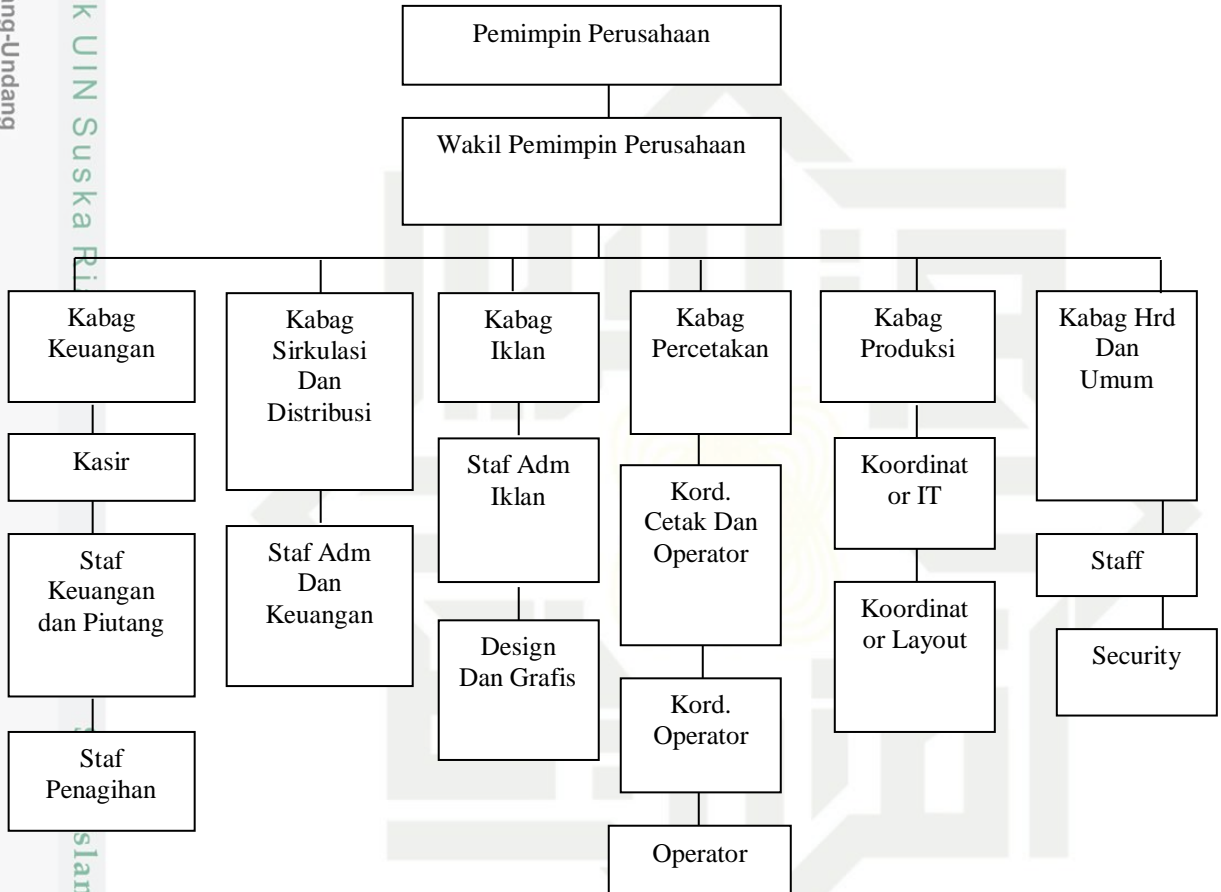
ng-Undang

k UIN Suska Ri

Pemimpin Perusahaan

Wakil Pemimpin Perusahaan

Kabag Keuangan

Kasir

Staf Keuangan dan Piutang

Staf Penagihan

Kabag Sirkulasi Dan Distribusi

Staf Adm Dan Keuangan

Kabag Iklan

Staf Adm Iklan

Design Dan Grafis

Kabag Percetakan

Kord. Cetak Dan Operator

Kord. Operator

Operator

Kabag Produksi

Koordinat or IT

Koordinat or Layout

Kabag Hrd Dan Umum

Staff

Security

slar